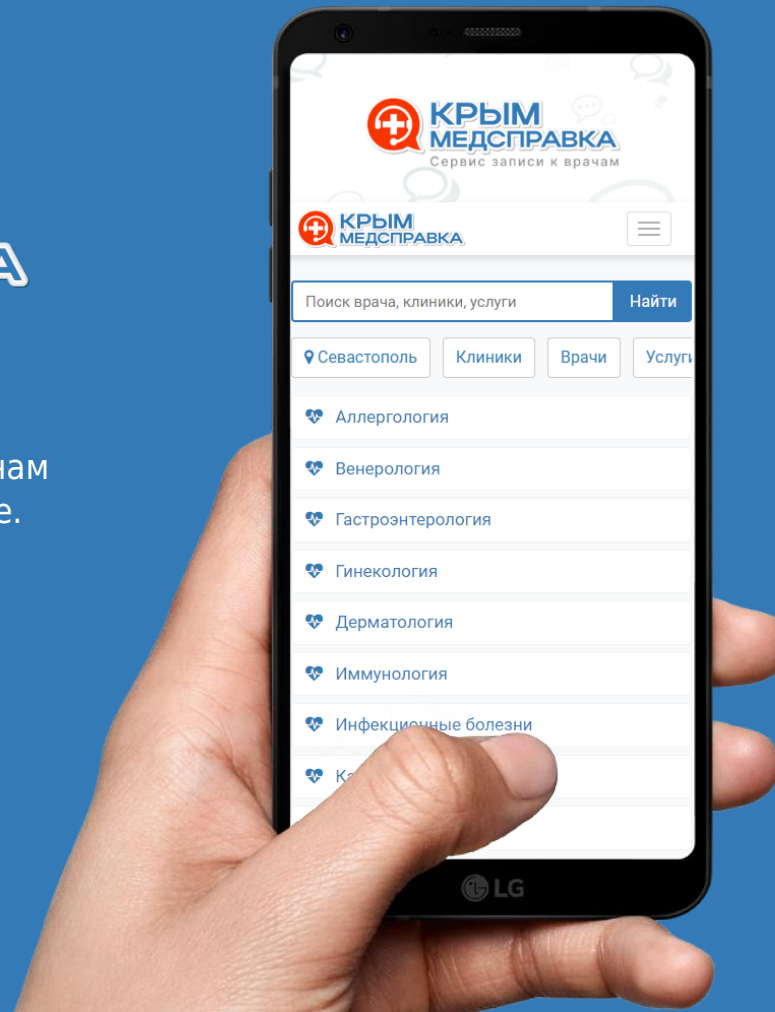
A

нам
е.

КРЫМ
МЕДСПРАВКА
Сервис записи к врачам

КРЫМ
МЕДСПРАВКА

Поиск врача, клиники, услуги
Найти

Севастополь
Клиники
Врачи
Услуги

Аллергология
Венерология
Гастроэнтерология
Гинекология
Дерматология
Иммунология
Инфекц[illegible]онные болезни
Ка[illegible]

LG